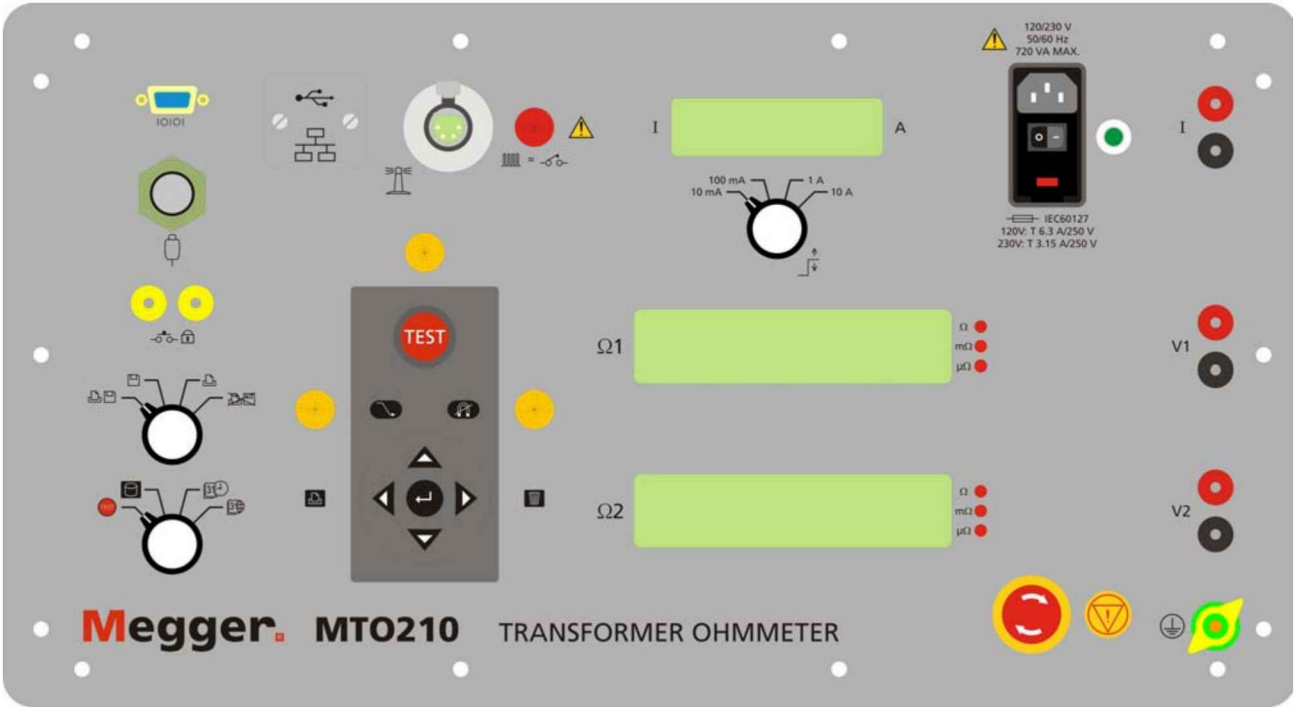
IOIOI

I

A

100 mA
10 mA
1 A
10 A

120/230 V
50/60 Hz
720 VA MAX.

IEC60127
120V: T 6.3 A/250 V
230V: T 3.15 A/250 V

I

TEST

Ω1

Ω
mΩ
µΩ

V1

TEST

Ω2

Ω
mΩ
µΩ

V2

Megger. MTO210 TRANSFORMER OHMMETER